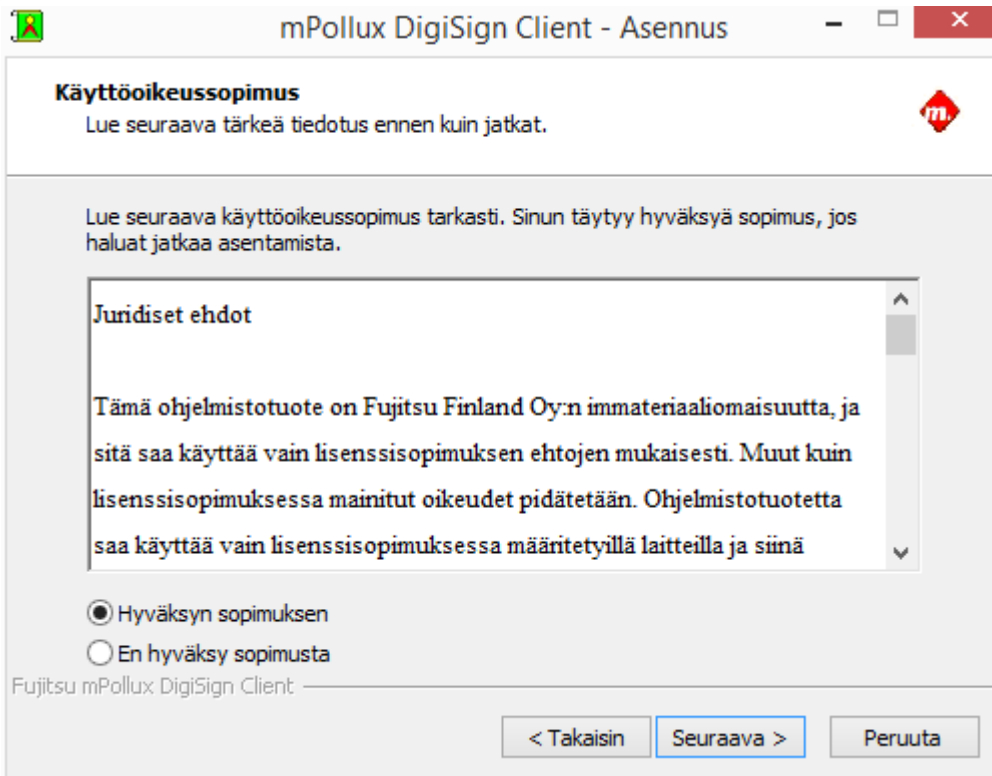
mPollux DigiSign Client - Asennus

Käyttöoikeussopimus
Lue seuraava tärkeä tiedotus ennen kuin jatkat.

m.

Lue seuraava käyttöoikeussopimus tarkasti. Sinun täytyy hyväksyä sopimus, jos haluat jatkaa asentamista.

Juridiset ehdot

Tämä ohjelmistotuote on Fujitsu Finland Oy:n immateriaaliomaisuutta, ja sitä saa käyttää vain lisenssisopimuksen ehtojen mukaisesti. Muut kuin lisenssisopimuksessa mainitut oikeudet pidätetään. Ohjelmistotuotetta saa käyttää vain lisenssisopimuksessa määritetyillä laitteilla ja siinä

Hyväksyn sopimuksen
En hyväksy sopimusta

Fujitsu mPollux DigiSign Client

< Takaisin
Seuraava >
Peruuta